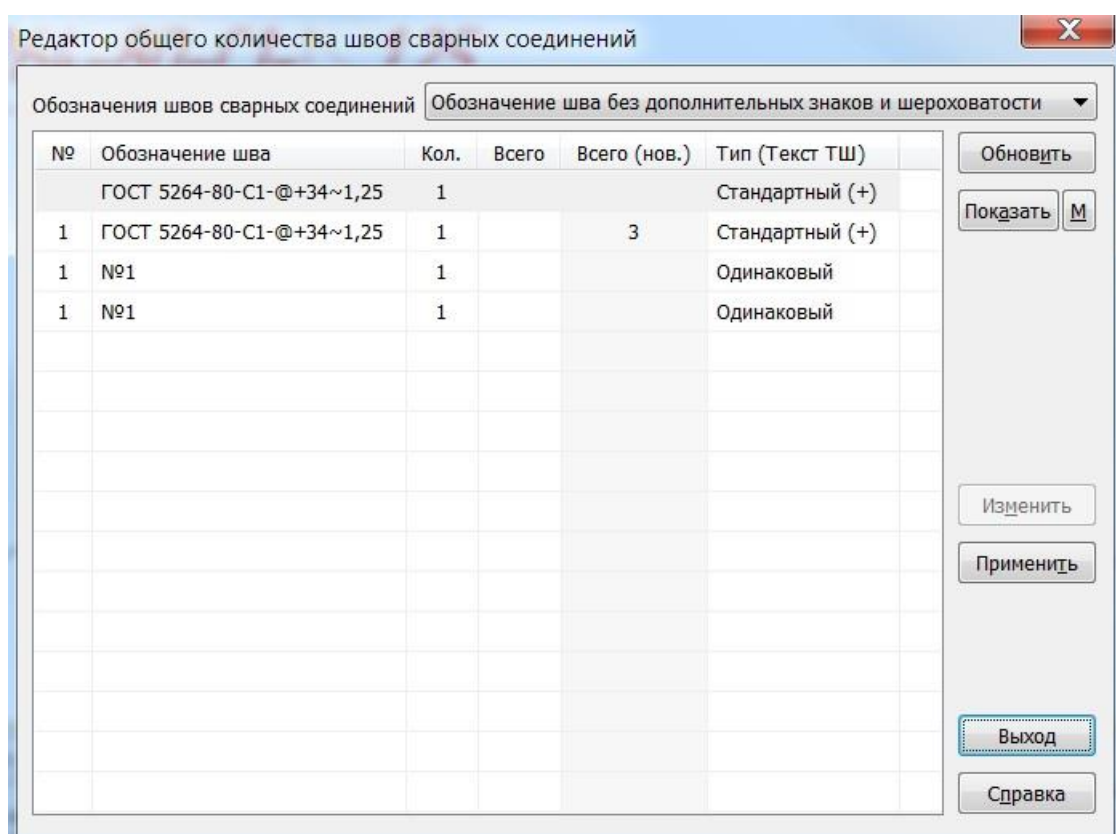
Редактор общего количества швов сварных соединений

X

Обозначения швов сварных соединений | Обозначение шва без дополнительных знаков и шероховатости

| № | Обозначение шва | Кол. | Всего | Всего (нов.) | Тип (Текст ТШ) |
|---|---|---|---|---|---|
| | ГОСТ 5264-80-С1-@+34~1,25 | 1 | | | Стандартный (+) |
| 1 | ГОСТ 5264-80-С1-@+34~1,25 | 1 | | 3 | Стандартный (+) |
| 1 | №1 | 1 | | | Одинаковый |
| 1 | №1 | 1 | | | Одинаковый |

Обновить

Показать

М

Изменить

Применить

Выход

Справка